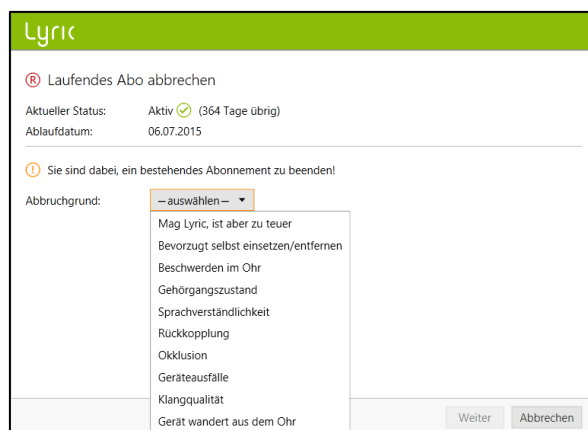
Lyric

Ⓡ Laufendes Abo abbrechen

Aktueller Status: Aktiv (364 Tage übrig)
Ablaufdatum: 06.07.2015

Sie sind dabei, ein bestehendes Abonnement zu beenden!

Abbruchgrund: – auswählen –

Mag Lyric, ist aber zu teuer
Bevorzugt selbst einsetzen/entfernen
Beschwerden im Ohr
Gehörgangszustand
Sprachverständlichkeit
Rückkopplung
Okklusion
Geräteausfälle
Klangqualität
Gerät wandert aus dem Ohr

Weiter
Abbrechen